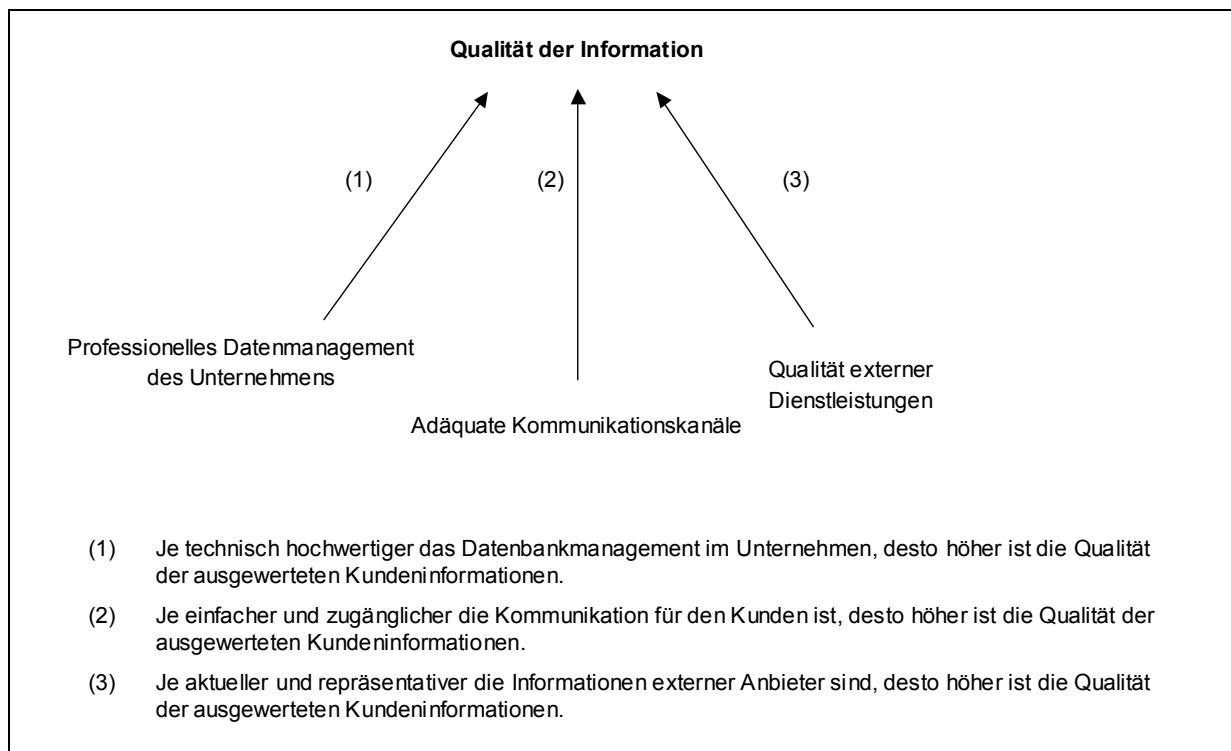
**Qualität der Information**

(1)

(2)

(3)

Professionelles Datenmanagement des Unternehmens

Adäquate Kommunikationskanäle

Qualität externer Dienstleistungen

(1) Je technisch hochwertiger das Datenbankmanagement im Unternehmen, desto höher ist die Qualität der ausgewerteten Kundeninformationen.

(2) Je einfacher und zugänglicher die Kommunikation für den Kunden ist, desto höher ist die Qualität der ausgewerteten Kundeninformationen.

(3) Je aktueller und repräsentativer die Informationen externer Anbieter sind, desto höher ist die Qualität der ausgewerteten Kundeninformationen.